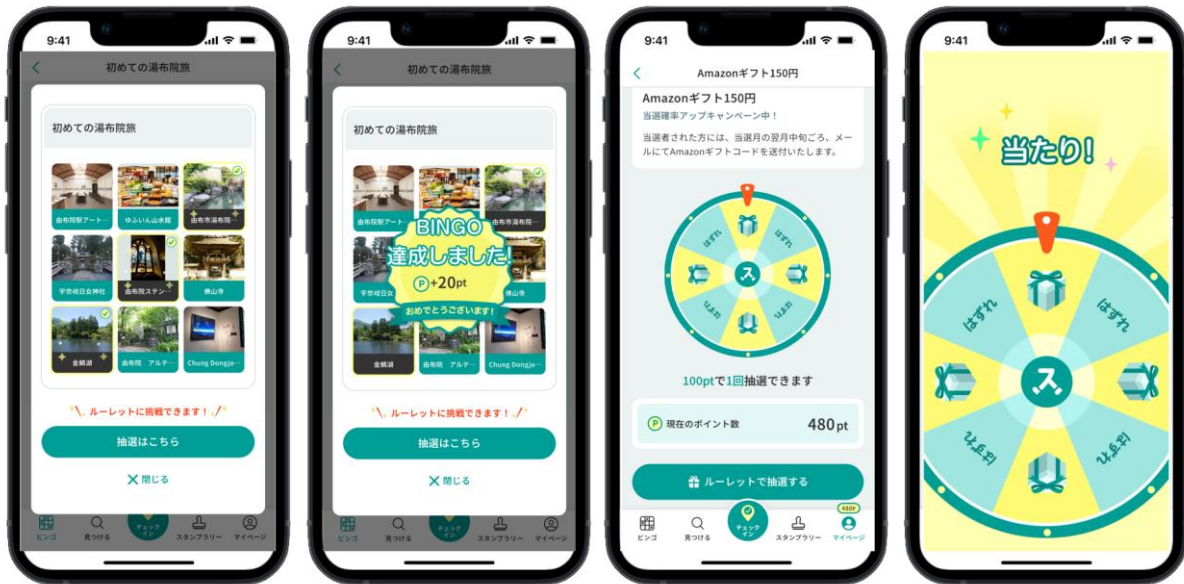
9:41

初めての湯布院旅

初めての湯布院旅

由布院駅アート…

ゆふいん山水館

由布市湯布院…

宇奈岐日女神社

由布院ステン…

佛山寺

金鱗湖

由布院　アルテ…

Chung Dongjo…

ルーレットに挑戦できます！

抽選はこちら

閉じる

ビンゴ　見つける　チェックイン　スタンプラリー　マイページ

9:41

初めての湯布院旅

初めての湯布院旅

由布院駅アート

BINGO

達成しました!

P +20pt

おめでとうございます!

宇奈岐日女神社

佛山寺

金鱗湖

由布院　アルテ…

Chung Dongjo…

ルーレットに挑戦できます！

抽選はこちら

閉じる

ビンゴ　見つける　チェックイン　スタンプラリー　マイページ

9:41

Amazonギフト150円

Amazonギフト150円

当選確率アップキャンペーン中！

当選者された方には、当選月の翌月中旬ごろ、メールにてAmazonギフトコードを送付いたします。

はずれ　はずれ　はずれ　はずれ

100ptで1回抽選できます

P 現在のポイント数　480pt

ルーレットで抽選する

ビンゴ　見つける　チェックイン　スタンプラリー　480P マイページ

9:41

当たり!

はずれ　はずれ　はずれ　はずれ